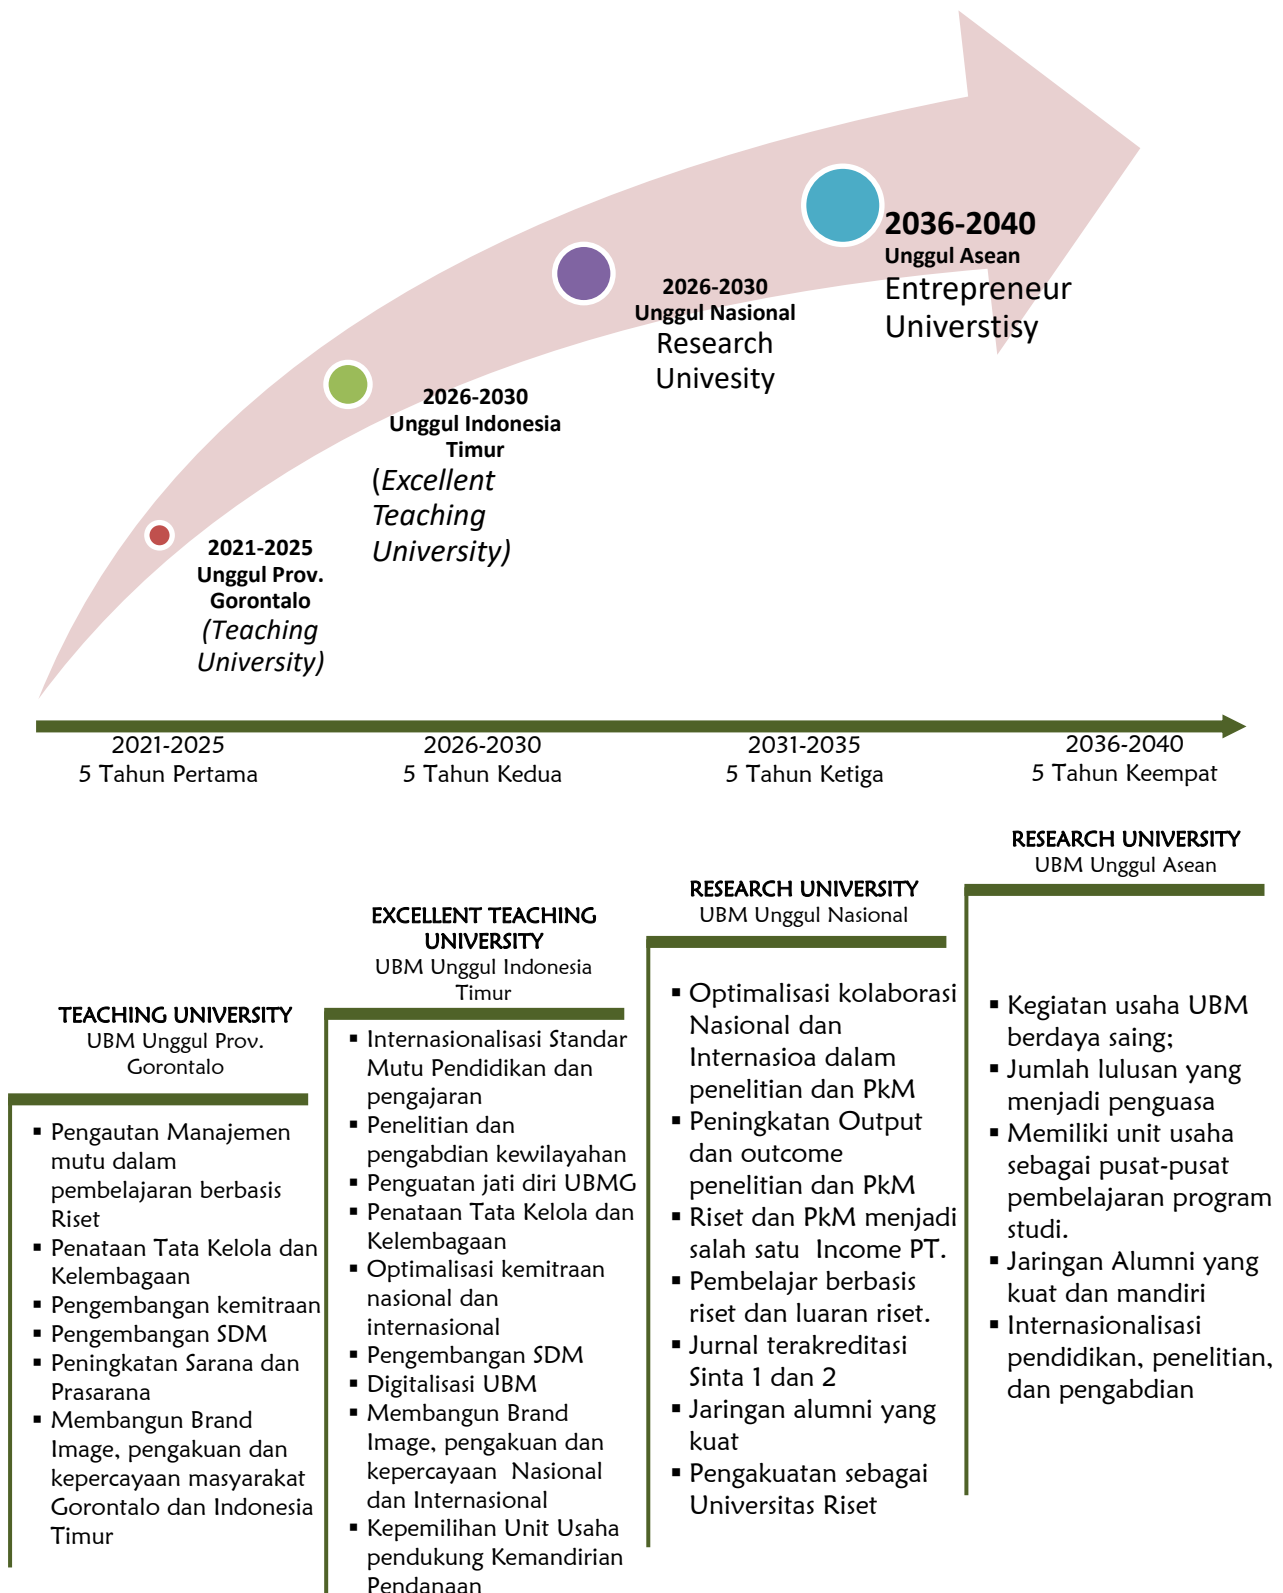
2036-2040
Unggul Asean
Entrepreneur Universtisy

2026-2030
Unggul Nasional
Research Univesity

2026-2030
Unggul Indonesia Timur
(Excellent Teaching University)

2021-2025
Unggul Prov. Gorontalo
(Teaching University)

2021-2025
5 Tahun Pertama

2026-2030
5 Tahun Kedua

2031-2035
5 Tahun Ketiga

2036-2040
5 Tahun Keempat

TEACHING UNIVERSITY
UBM Unggul Prov. Gorontalo

- Pengautan Manajemen mutu dalam pembelajaran berbasis Riset
- Penataan Tata Kelola dan Kelembagaan
- Pengembangan kemitraan
- Pengembangan SDM
- Peningkatan Sarana dan Prasarana
- Membangun Brand Image, pengakuan dan kepercayaan masyarakat Gorontalo dan Indonesia Timur

EXCELLENT TEACHING UNIVERSITY
UBM Unggul Indonesia Timur

- Internasionalisasi Standar Mutu Pendidikan dan pengajaran
- Penelitian dan pengabdian kewilayahan
- Penguatan jati diri UBMG
- Penataan Tata Kelola dan Kelembagaan
- Optimalisasi kemitraan nasional dan internasional
- Pengembangan SDM
- Digitalisasi UBM
- Membangun Brand Image, pengakuan dan kepercayaan Nasional dan Internasional
- Kepemilihan Unit Usaha pendukung Kemandirian Pendanaan

RESEARCH UNIVERSITY
UBM Unggul Nasional

- Optimalisasi kolaborasi Nasional dan Internasioa dalam penelitian dan PkM
- Peningkatan Output dan outcome penelitian dan PkM
- Riset dan PkM menjadi salah satu Income PT.
- Pembelajar berbasis riset dan luaran riset.
- Jurnal terakreditasi Sinta 1 dan 2
- Jaringan alumni yang kuat
- Pengakuatan sebagai Universitas Riset

RESEARCH UNIVERSITY
UBM Unggul Asean

- Kegiatan usaha UBM berdaya saing;
- Jumlah lulusan yang menjadi penguasa
- Memiliki unit usaha sebagai pusat-pusat pembelajaran program studi.
- Jaringan Alumni yang kuat dan mandiri
- Internasionalisasi pendidikan, penelitian, dan pengabdian